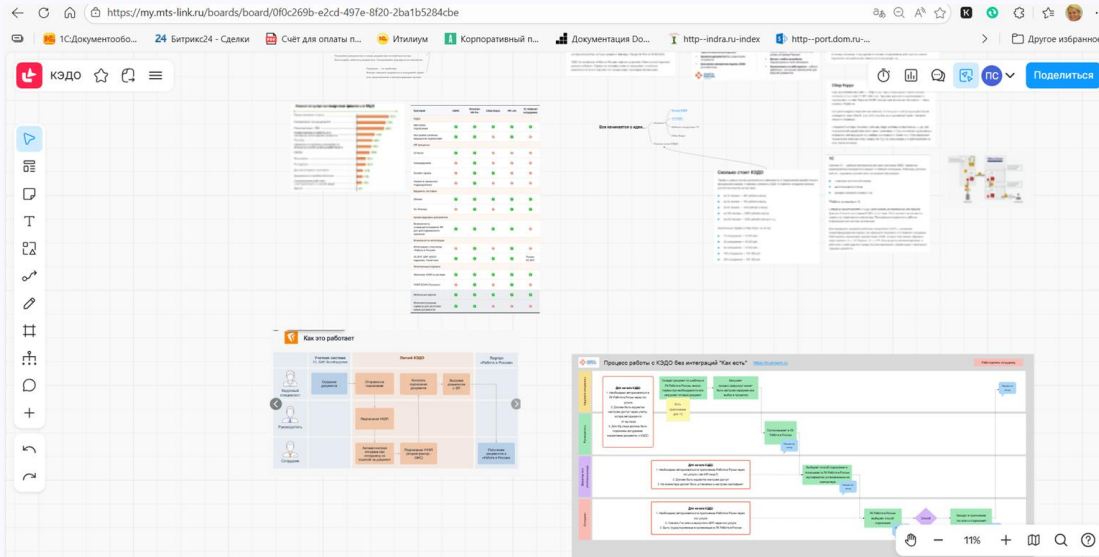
https://my.mts-link.ru/boards/board/0f0c269b-e2cd-497e-8f20-2ba1b5284cbe

1С:Документообо... 24 Битрикс24 - Сделки Счёт для оплаты п... Итилиум Корпоративный п... Документация Do... http--indra.ru-index http--port.dom.ru-... Другое избранное

КЭДО

Поделиться

ПС

Все начинается с идеи...

Сколько стоит КЭДО

Как это работает

Учетная система 1С, SAP, БухЭксперт

Личный КЭДО

Портал «Работа в России»

Кадровый специалист

Руководитель

Сотрудник

Создание документа

Подписание УНЭП

Процесс работы с КЭДО без интеграций "Как есть"

Для начала КЭДО

Для начала КЭДО

Для начала КЭДО

11%